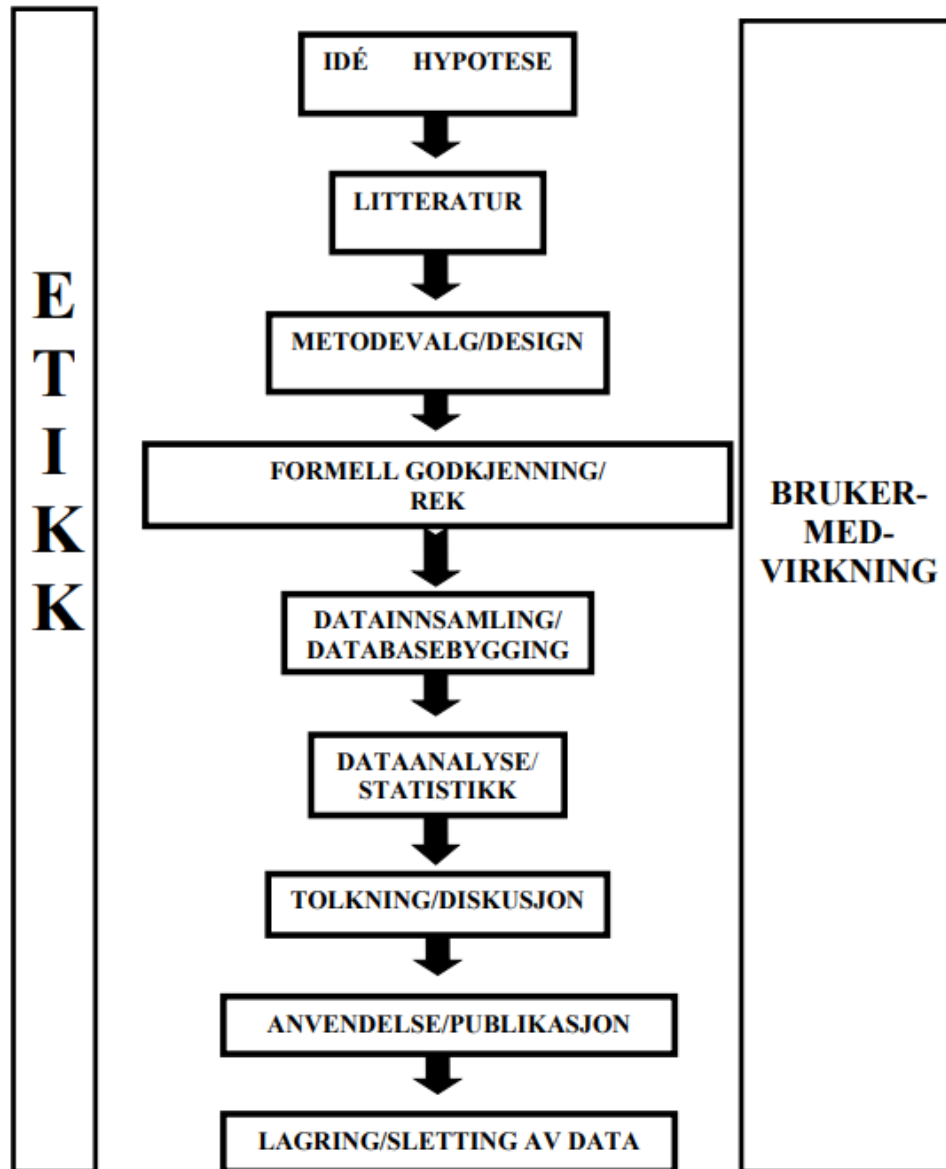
E
T
I
K
K

IDÉ HYPOTESE

LITTERATUR

METODEVALG/DESIGN

FORMELL GODKJENNING/ REK

DATAINNSAMLING/ DATABASEBYGGING

DATAANALYSE/ STATISTIKK

TOLKNING/DISKUSJON

ANVENDELSE/PUBLIKASJON

LAGRING/SLETTING AV DATA

BRUKER-
MED-
VIRKNING